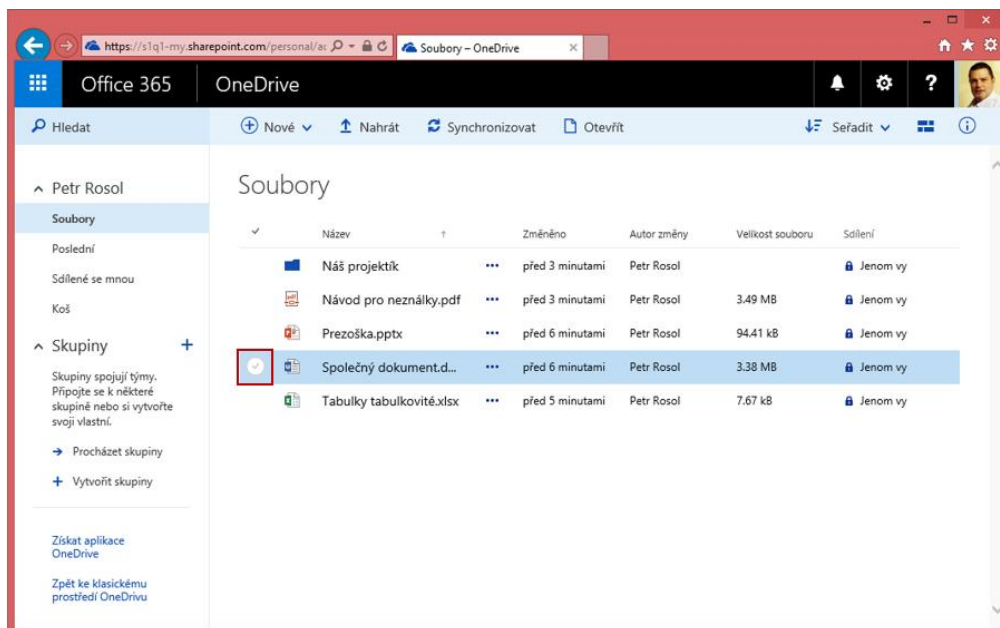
https://s1q1-my.sharepoint.com/personal/ac
Soubory – OneDrive

Office 365 OneDrive

Hledat
Nové
Nahrát
Synchronizovat
Otevřít
Seřadit

Petr Rosol
Soubory
Poslední
Sdílené se mnou
Koš

Skupiny
Skupiny spojují týmy. Připojte se k některé skupině nebo si vytvořte svoji vlastní.
Procházet skupiny
Vytvořit skupiny

Získat aplikace OneDrive

Zpět ke klasickému prostředí OneDrivu

Soubory

| Název | | Změněno | Autor změny | Velikost souboru | Sdílení |
|---|---|---|---|---|---|
| Náš projektík | ••• | před 3 minutami | Petr Rosol | | Jenom vy |
| Návod pro neználky.pdf | ••• | před 3 minutami | Petr Rosol | 3.49 MB | Jenom vy |
| Prezoška.pptx | ••• | před 6 minutami | Petr Rosol | 94.41 kB | Jenom vy |
| Společný dokument.d... | ••• | před 6 minutami | Petr Rosol | 3.38 MB | Jenom vy |
| Tabulky tabulkovité.xlsx | ••• | před 5 minutami | Petr Rosol | 7.67 kB | Jenom vy |